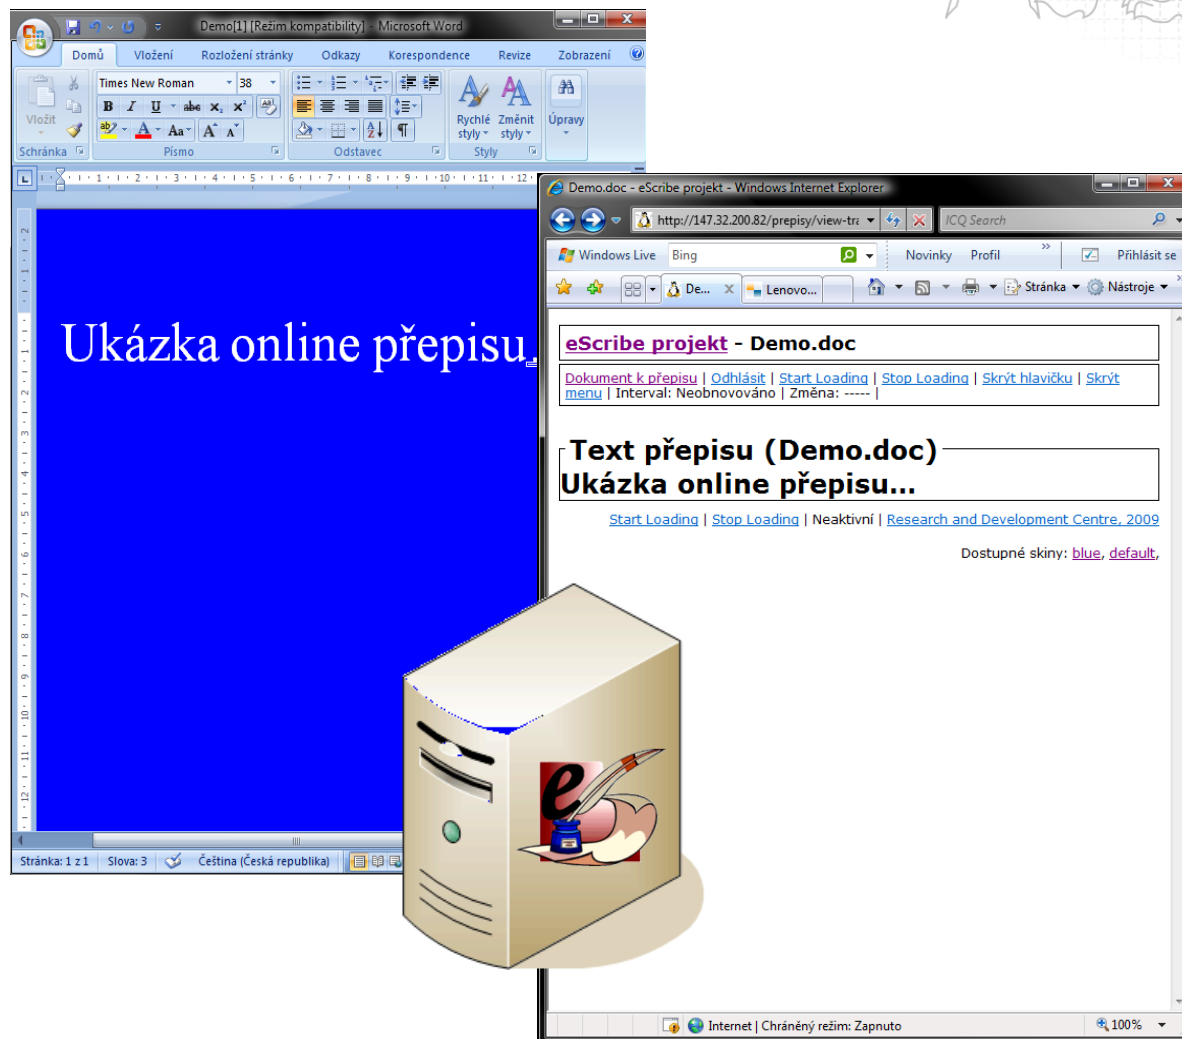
Demo[1] [Režim kompatibility] - Microsoft Word

Domů Vložení Rozložení stránky Odkazy Korespondence Revize Zobrazení

Vložit
Schránka
Times New Roman 38
Písmo
Odstavec
Rychlé styly
Změnit styly
Styly
Úpravy

Ukázka online přepisu

Stránka: 1 z 1 Slova: 3 Čeština (Česká republika)

Demo.doc - eScribe projekt - Windows Internet Explorer

http://147.32.200.82/prepisy/view-tra
ICQ Search
Windows Live Bing Novinky Profil Přihlásit se
De... Lenovo...
Stránka Nástroje

eScribe projekt - Demo.doc

Dokument k přepisu | Odhlásit | Start Loading | Stop Loading | Skrýt hlavičku | Skrýt menu | Interval: Neobnovováno | Změna: ----- |

Text přepisu (Demo.doc)
Ukázka online přepisu...

Start Loading | Stop Loading | Neaktivní | Research and Development Centre, 2009

Dostupné skiny: blue, default,

Internet | Chráněný režim: Zapnuto
100%